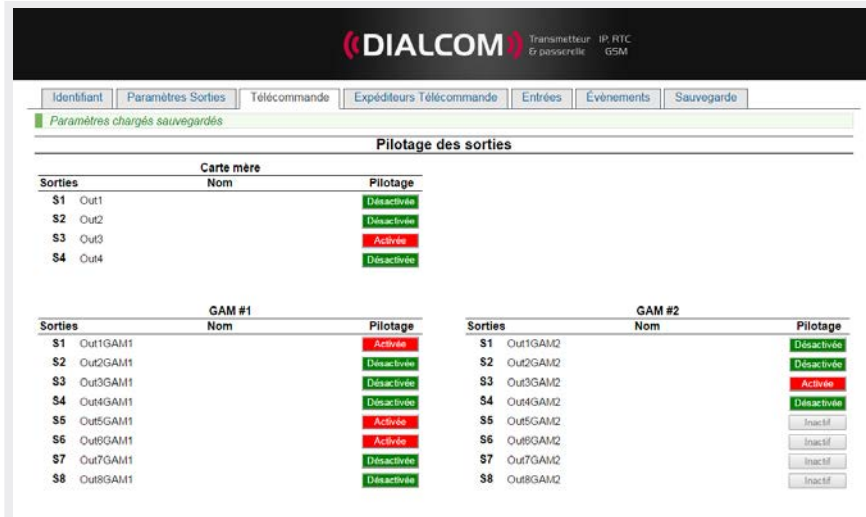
DIALCOM Transmetteur IP, RTC & passerelle GSM

Identifiant | Paramètres Sorties | Télécommande | Expéditeurs Télécommande | Entrées | Évènements | Sauvegarde

Paramètres chargés sauvegardés

Pilotage des sorties

Carte mère

| Sorties | Nom | Pilotage |
|---|---|---|
| S1 | Out1 | Désactivée |
| S2 | Out2 | Désactivée |
| S3 | Out3 | Activée |
| S4 | Out4 | Désactivée |

GAM #1

| Sorties | Nom | Pilotage |
|---|---|---|
| S1 | Out1GAM1 | Activée |
| S2 | Out2GAM1 | Désactivée |
| S3 | Out3GAM1 | Désactivée |
| S4 | Out4GAM1 | Désactivée |
| S5 | Out5GAM1 | Activée |
| S6 | Out6GAM1 | Activée |
| S7 | Out7GAM1 | Désactivée |
| S8 | Out8GAM1 | Désactivée |

GAM #2

| Sorties | Nom | Pilotage |
|---|---|---|
| S1 | Out1GAM2 | Désactivée |
| S2 | Out2GAM2 | Désactivée |
| S3 | Out3GAM2 | Activée |
| S4 | Out4GAM2 | Désactivée |
| S5 | Out5GAM2 | Inactif |
| S6 | Out6GAM2 | Inactif |
| S7 | Out7GAM2 | Inactif |
| S8 | Out8GAM2 | Inactif |